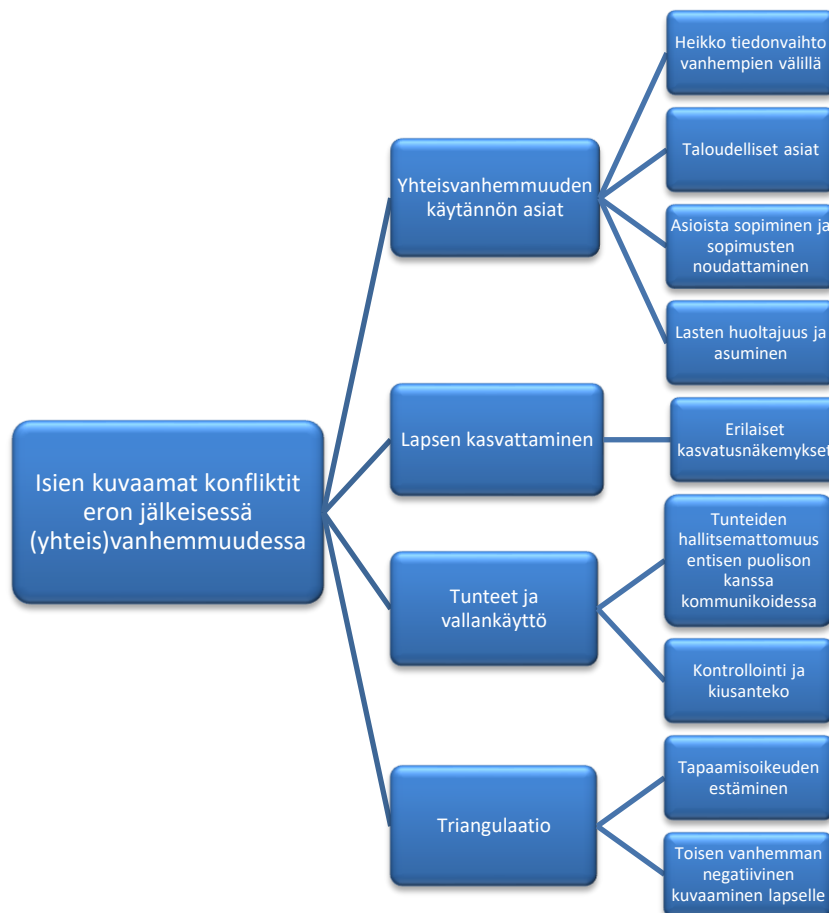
Isien kuvaamat konfliktit eron jälkeisessä (yhteis)vanhemmuudessa

Yhteisvanhemmuuden käytännön asiat

Heikko tiedonvaihto vanhempien välillä

Taloudelliset asiat

Asioista sopiminen ja sopimusten noudattaminen

Lasten huoltajuus ja asuminen

Lapsen kasvattaminen

Erilaiset kasvatusnäkemykset

Tunteet ja vallankäyttö

Tunteiden hallitsemattomuus entisen puolison kanssa kommunikoidessa

Kontrollointi ja kiusanteko

Triangulaatio

Tapaamisoikeuden estäminen

Toisen vanhemman negatiivinen kuvaaminen lapselle